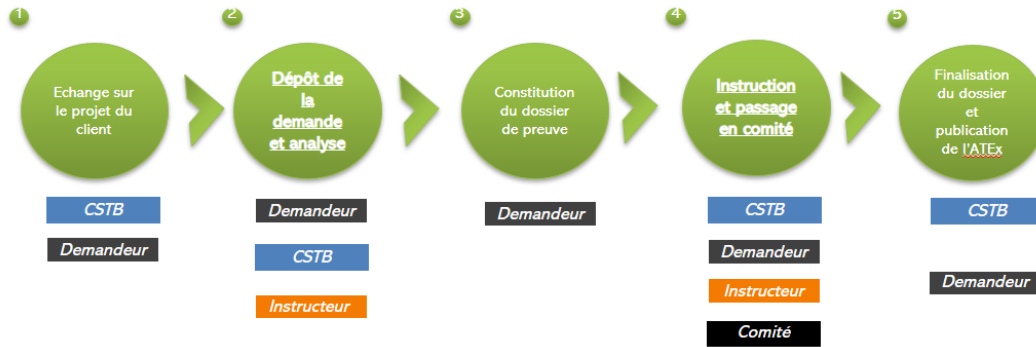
1

Echange sur le projet du client

CSTB

Demandeur

2

Dépôt de la demande et analyse

Demandeur

CSTB

Instructeur

3

Constitution du dossier de preuve

Demandeur

4

Instruction et passage en comité

CSTB

Demandeur

Instructeur

Comité

5

Finalisation du dossier et publication de l'ATEx

CSTB

Demandeur